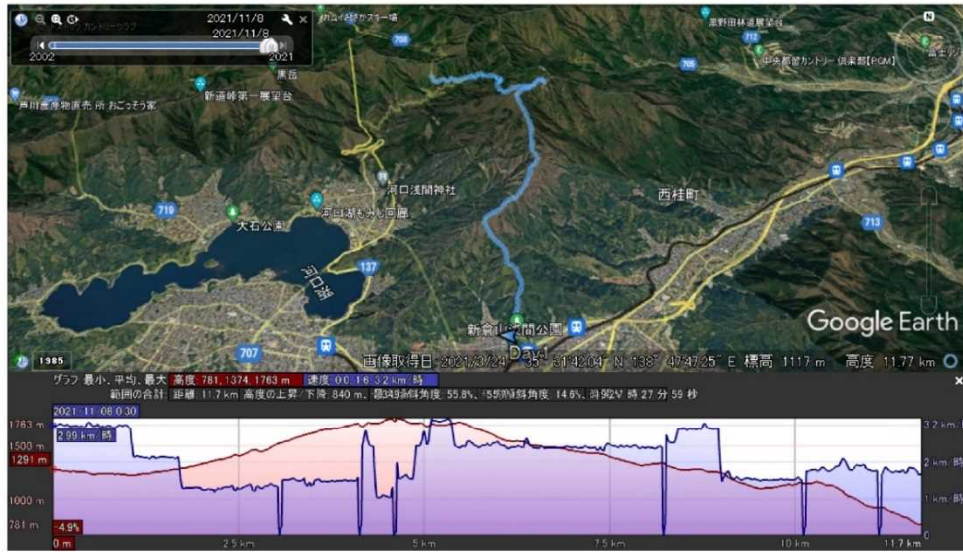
2021/11/8
2021/11/8
2002
2021
カントリークラブ
河口湖カントリー場
黒野田林道展望台
中央都留カントリー倶楽部【PGM】
708
712
705
黒岳
新道峠第一展望台
芦川農産物直売所 おごっそう家
河口浅間神社
河口湖もみじ回廊
大石公園
河口湖
西桂町
719
137
713
707
新倉山浅間公園
Day1
Google Earth
1985
画像取得日 2021/3/24 35° 31'42.04" N 138° 47'47.25" E 標高 1117 m 高度 11.77 km
グラフ 最小、平均、最大 高度: 781, 1374, 1763 m 速度: 0.0, 1.6, 3.2 km/時
範囲の合計: 距離: 11.7 km 高度の上昇/下降: 840 m, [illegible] 最大傾斜角度: 55.8%, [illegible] 傾斜角度: 14.6%, 時間: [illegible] 時 27 分 59 秒
2021-11-08 0:30
2.99 km/時
1763 m
1500 m
1291 m
1000 m
781 m
-4.9%
0 m
2.5 km
5 km
7.5 km
10 km
11.7 km
3.2 km/時
2 km/時
1 km/時
0